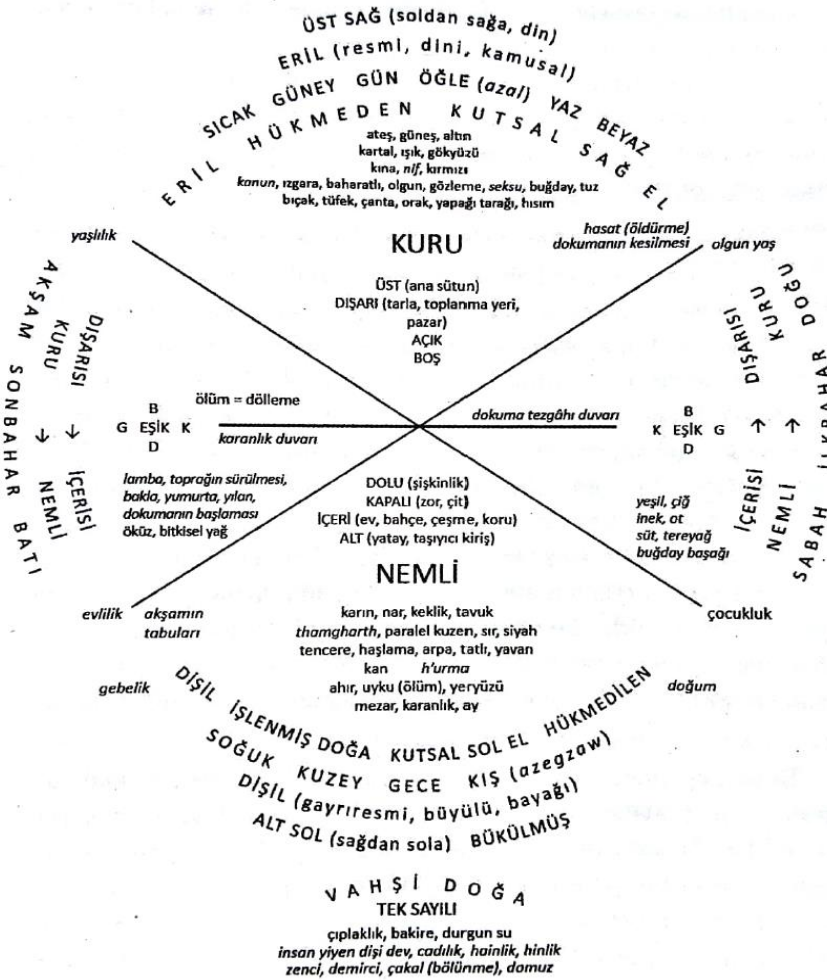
ÜST SAĞ (soldan sağa, din)
ERİL (resmi, dini, kamusal)
SICAK GÜNEY GÜN ÖĞLE (azal) YAZ BEYAZ
ERİL HÜKMEDEN KUTSAL SAĞ EL

ateş, güneş, altın
kartal, ışık, gökyüzü
kına, nif, kırmızı
kanun, ızgara, baharatlı, olgun, gözleme, seksu, buğday, tuz
bıçak, tüfek, çanta, orak, yapağı tarağı, hısım

yaşlılık

hasat (öldürme)
dokumanın kesilmesi

olgun yaş

KURU

ÜST (ana sütun)
DIŞARI (tarla, toplanma yeri, pazar)
AÇIK
BOŞ

AKŞAM SONBAHAR BATI
KURU DIŞARISI
İÇERİSİ NEMLİ

DOĞU KURU DIŞARISI
İLKBAHAR SABAH NEMLİ İÇERİSİ

B
G EŞİK K
D

ölüm = dölleme
karanlık duvarı

dokuma tezgâhı duvarı

B
K EŞİK G
D

lamba, toprağın sürülmesi, bakla, yumurta, yılan, dokumanın başlaması
öküz, bitkisel yağ

DOLU (şişkinlik)
KAPALI (zor, çit)
İÇERİ (ev, bahçe, çeşme, koru)
ALT (yatay, taşıyıcı kiriş)

yeşil, çiğ
inek, ot
süt, tereyağ
buğday başağı

NEMLİ

evlilik

akşamın tabuları

çocukluk

karın, nar, keklik, tavuk
thamgharth, paralel kuzen, sır, siyah
tencere, haşlama, arpa, tatlı, yavan
kan h'urma
ahır, uyku (ölüm), yeryüzü
mezar, karanlık, ay

gebelik

doğum

DİŞİL İŞLENMİŞ DOĞA KUTSAL SOL EL HÜKMEDİLEN
SOĞUK KUZEY GECE KIŞ (azegzaw)
DİŞİL (gayrıresmi, büyülü, bayağı)
ALT SOL (sağdan sola) BÜKÜLMÜŞ

VAHŞİ DOĞA
TEK SAYILI
çıplaklık, bakire, durgun su
insan yiyen dişi dev, cadılık, hainlik, hinlik
zenci, demirci, çakal (bölünme), domuz